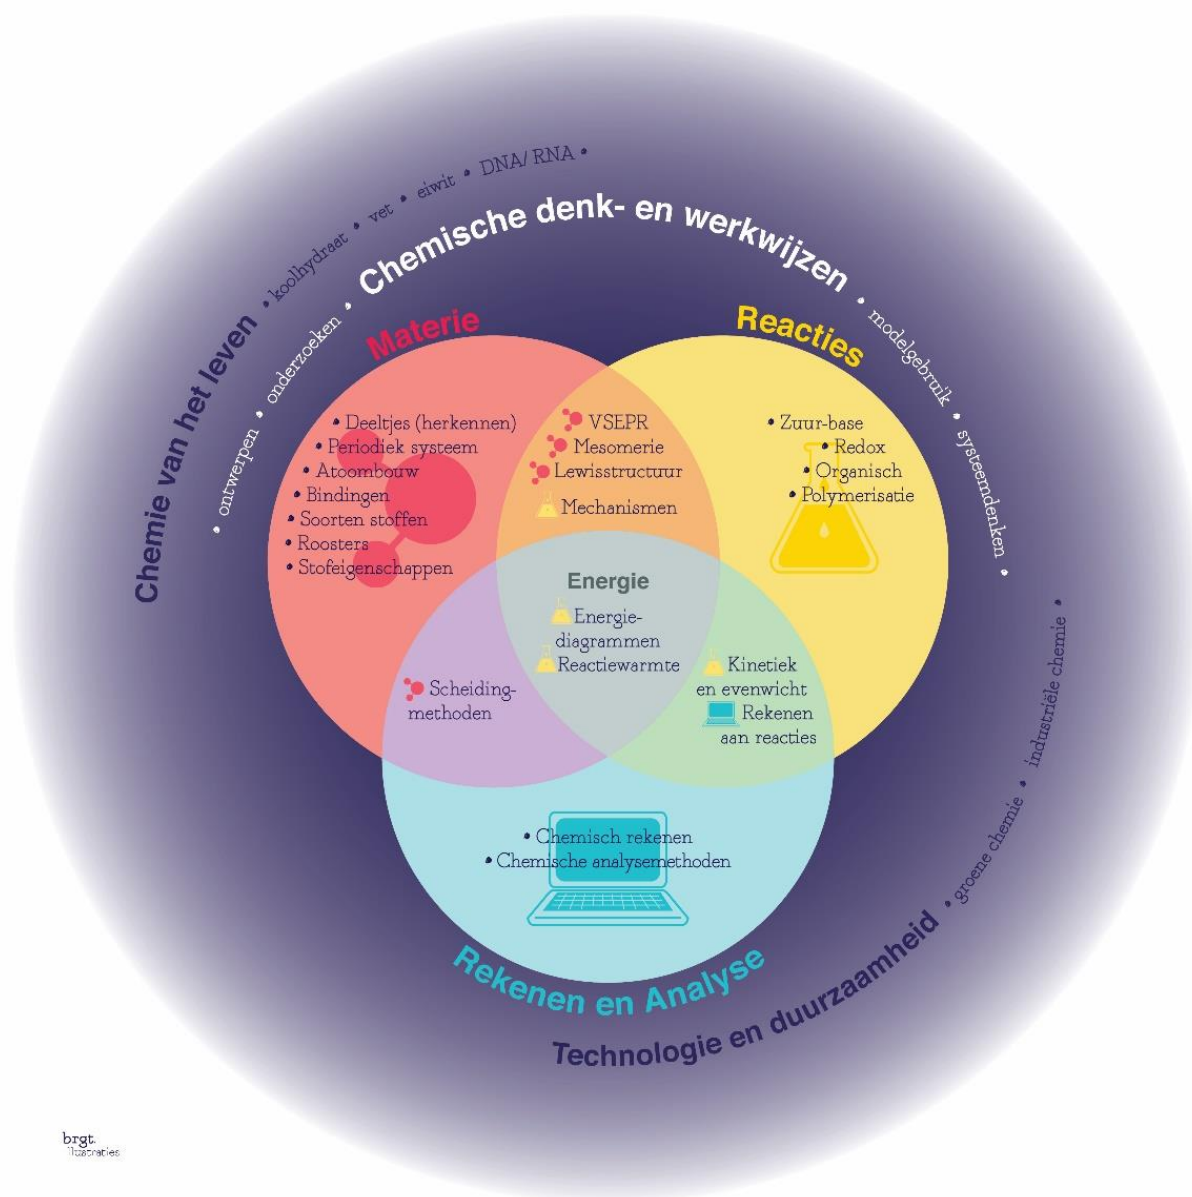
Chemie van het leven • koolhydraat • vet • eiwit • DNA/ RNA •

• ontwerpen • onderzoeken • Chemische denk- en werkwijzen • modelgebruik • systeemdenken •

Materie

• Deeltjes (herkennen)
• Periodiek systeem
• Atoombouw
• Bindingen
• Soorten stoffen
• Roosters
• Stofeigenschappen

VSEPR
Mesomerie
Lewisstructuur
Mechanismen

Reacties

• Zuur-base
• Redox
• Organisch
• Polymerisatie

Energie

Energiediagrammen
Reactiewarmte

Scheidingmethoden

Kinetiek en evenwicht
Rekenen aan reacties

• Chemisch rekenen
• Chemische analysemethoden

Rekenen en Analyse

Technologie en duurzaamheid • groene chemie • industriële chemie •

brgt. illustraties